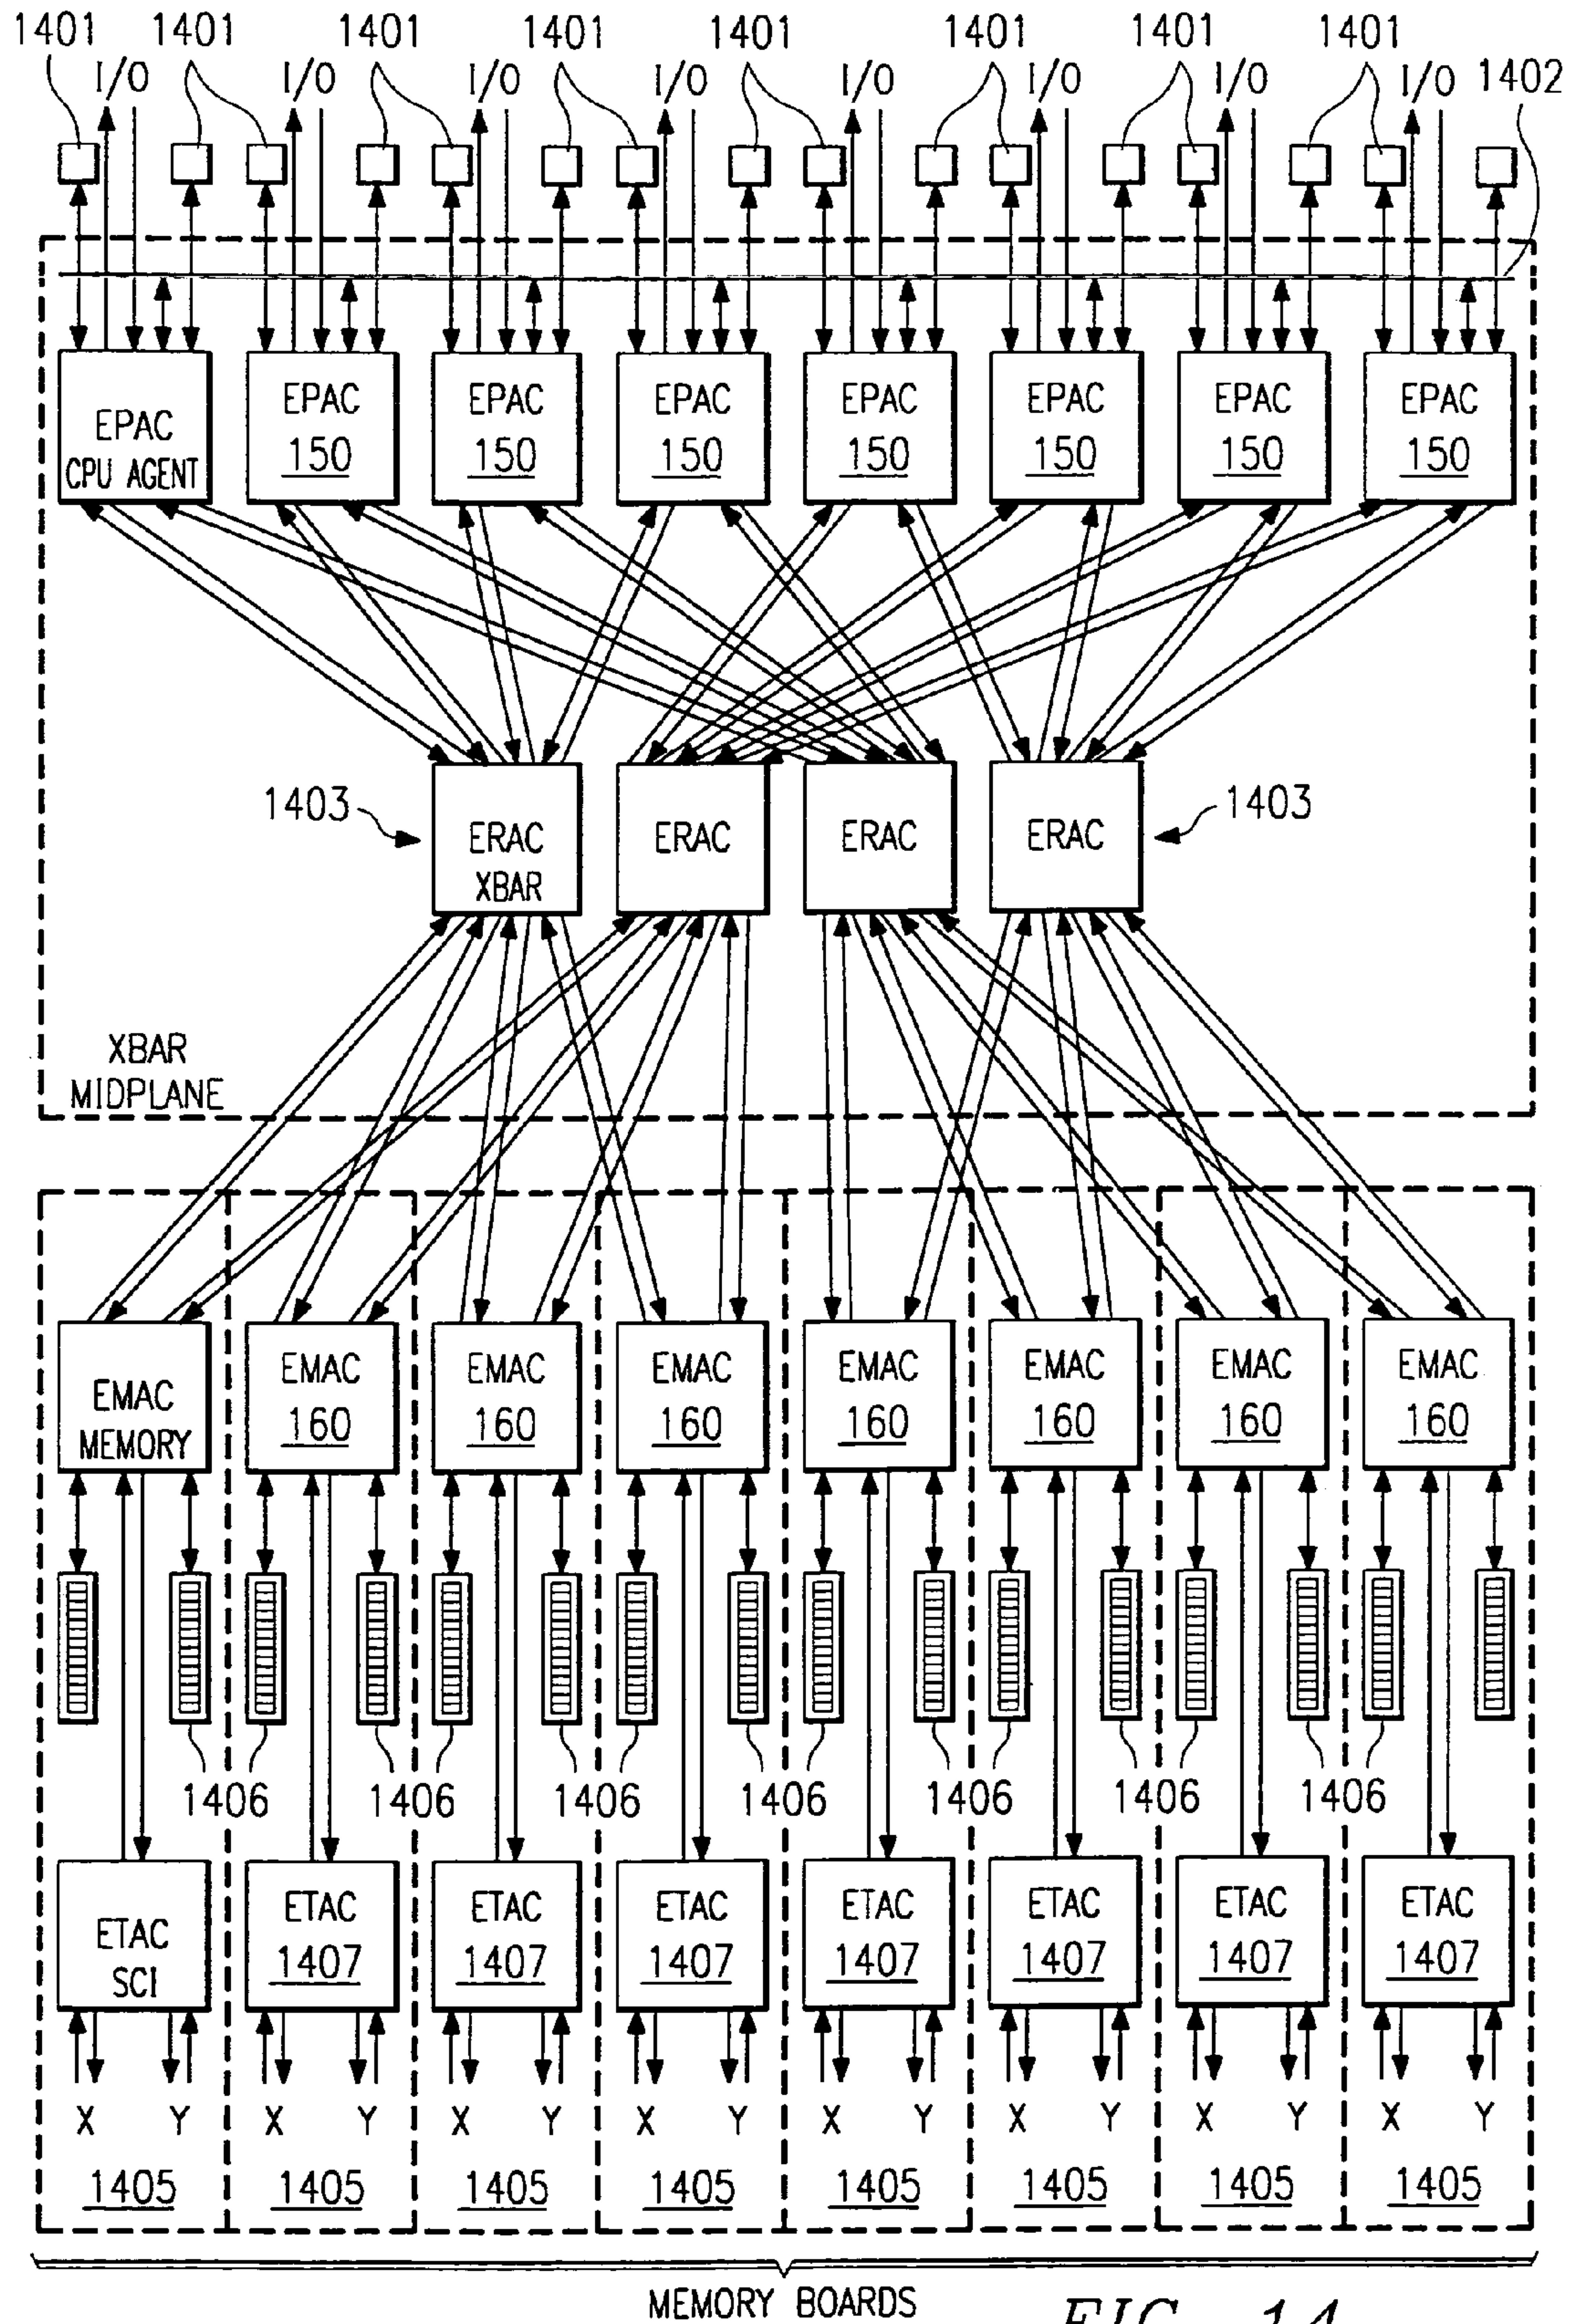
1401 1401 1401 1401 1401 1401 1401 1401
I/O I/O I/O I/O I/O I/O I/O I/O 1402

EPAC CPU AGENT
EPAC 150
EPAC 150
EPAC 150
EPAC 150
EPAC 150
EPAC 150
EPAC 150

1403
ERAC XBAR
ERAC
ERAC
ERAC
1403

XBAR MIDPLANE

EMAC MEMORY
EMAC 160
EMAC 160
EMAC 160
EMAC 160
EMAC 160
EMAC 160
EMAC 160

1406 1406 1406 1406 1406 1406 1406

ETAC SCI
ETAC 1407
ETAC 1407
ETAC 1407
ETAC 1407
ETAC 1407
ETAC 1407
ETAC 1407

X Y X Y X Y X Y X Y X Y X Y X Y

1405 1405 1405 1405 1405 1405 1405 1405

MEMORY BOARDS

FIG. 14